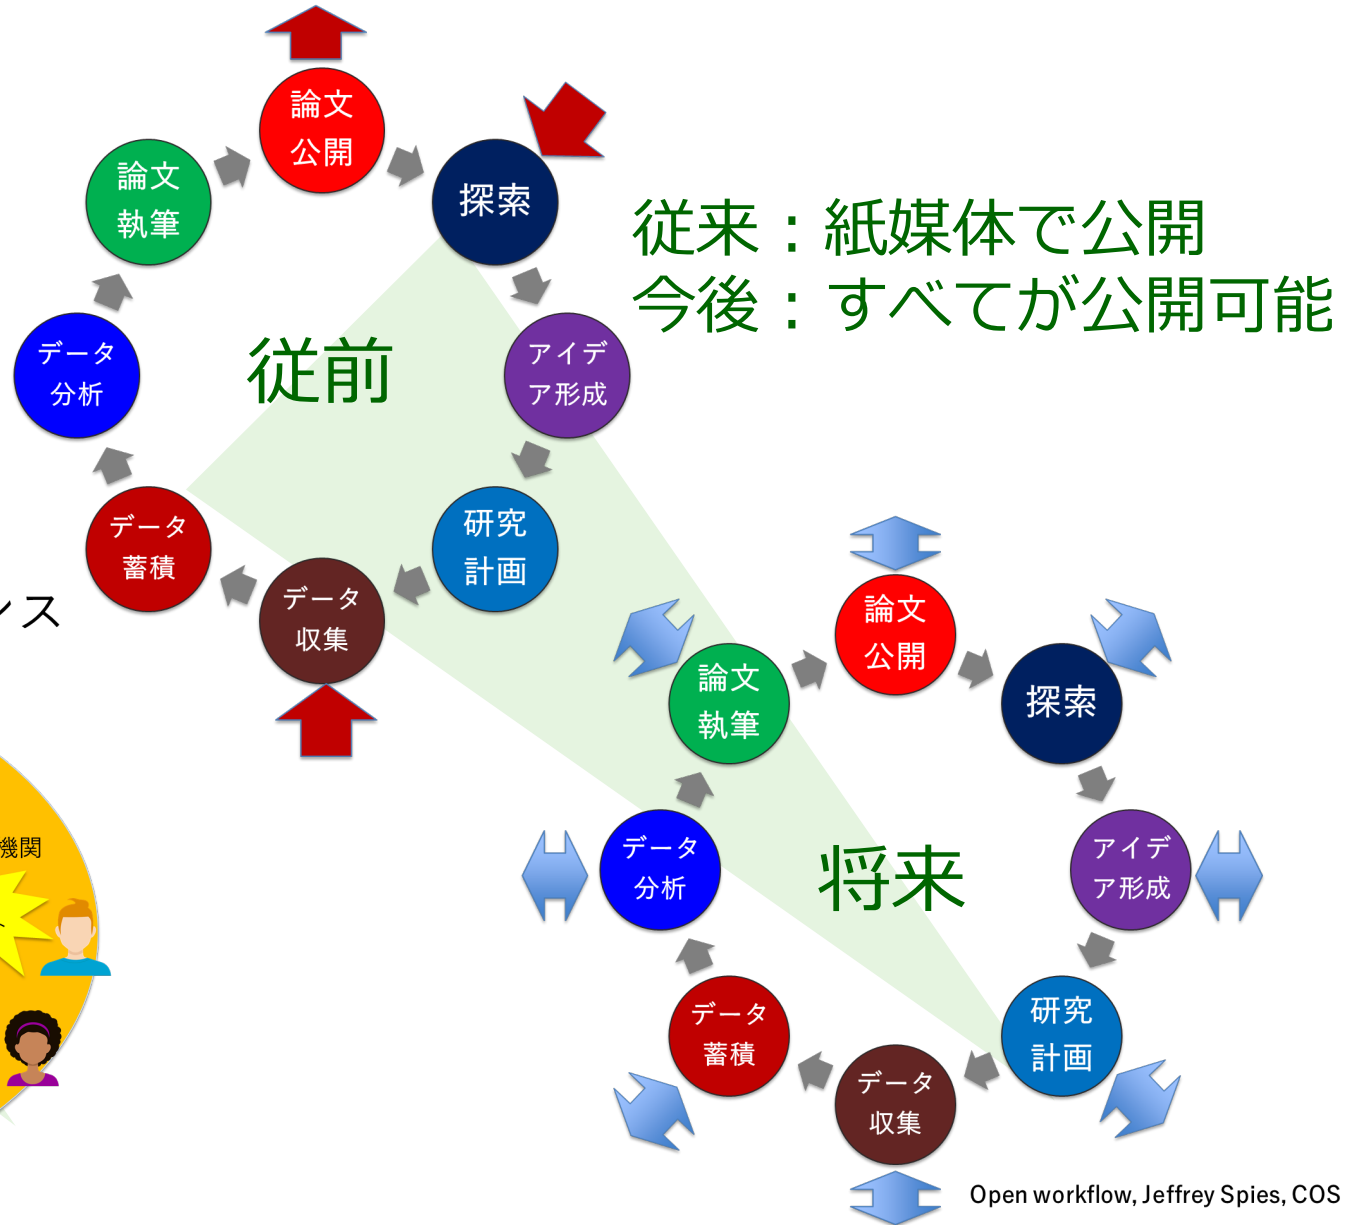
論文公開

論文執筆

探索

従来：紙媒体で公開
今後：すべてが公開可能

データ分析

従前

アイデア形成

データ蓄積

研究計画

データ収集

ンス

論文公開

論文執筆

探索

機関

データ分析

将来

アイデア形成

データ蓄積

研究計画

データ収集

Open workflow, Jeffrey Spies, COS